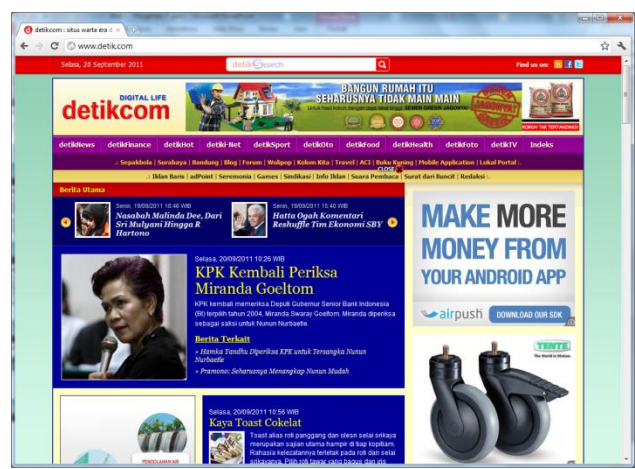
detikcom : situs warta era d ×

www.detik.com

Selasa, 20 September 2011

detikSearch

Find us on:

DIGITAL LIFE
detikcom

BANGUN RUMAH ITU SEHARUSNYA TIDAK MAIN MAIN

detikNews | detikFinance | detikHot | detikI-Net | detikSport | detikOto | detikFood | detikHealth | detikFoto | detikTV | Indeks

:: Sepakbola | Surabaya | Bandung | Blog | Forum | Wolipop | Kokom Kita | Travel | ACI | Buku Kuning | Mobile Application | Lokal Portal ::

:: Iklan Baris | adPoint | Seremonia | Games | Sindikasi | Info Iklan | Suara Pembaca | Surat dari Buncit | Redaksi ::

CLOSE

Berita Utama

Senin, 19/09/2011 16:46 WIB
Nasabah Malinda Dee, Dari Sri Mulyani Hingga R Hartono

Senin, 19/09/2011 15:40 WIB
Hatta Ogah Komentari Reshuffle Tim Ekonomi SBY

Selasa, 20/09/2011 10:26 WIB
KPK Kembali Periksa Miranda Goeltom

KPK kembali memeriksa Deputi Gubernur Senior Bank Indonesia (BI) terpilih tahun 2004, Miranda Swaray Goeltom. Miranda diperiksa sebagai saksi untuk Nunun Nurbaetie.

Berita Terkait

» Hamka Yandhu Diperiksa KPK untuk Tersangka Nunun Nurbaetie

» Pramono: Seharusnya Menangkap Nunun Mudah

Selasa, 20/09/2011 10:56 WIB
Kaya Toast Cokelat

Toast alias roti panggang dan slesn selai srikaya merupakan sajian utama hampir di tiap kopitiam. Rahasia kelezatannya terletak pada roti dan selai srikayanya. Pilih roti tawar yang bagus dan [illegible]

MAKE MORE MONEY FROM YOUR ANDROID APP

airpush

DOWNLOAD OUR SDK

TENTE